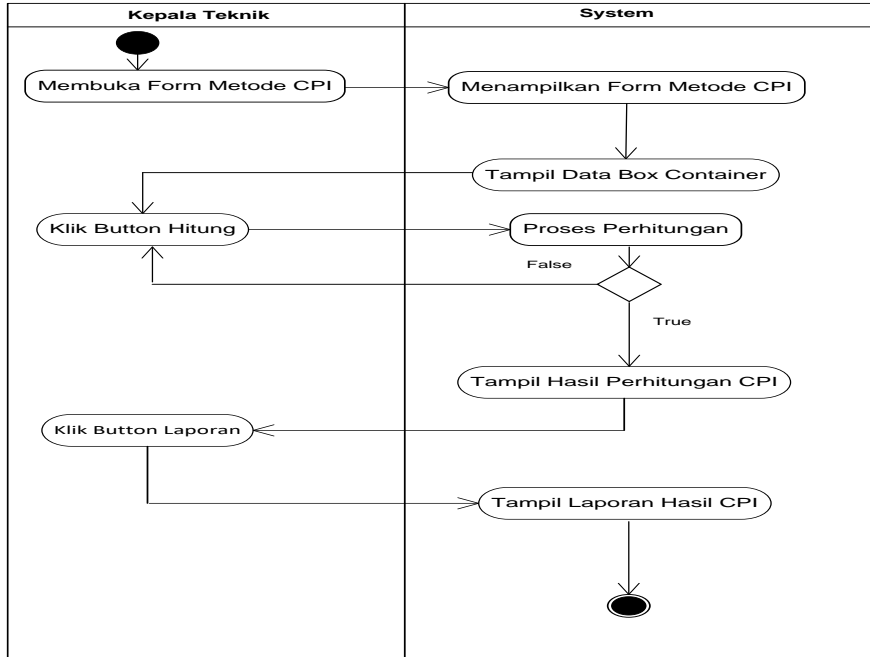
Kepala Teknik

System

Membuka Form Metode CPI

Menampilkan Form Metode CPI

Tampil Data Box Container

Klik Button Hitung

Proses Perhitungan

False

True

Tampil Hasil Perhitungan CPI

Klik Button Laporan

Tampil Laporan Hasil CPI